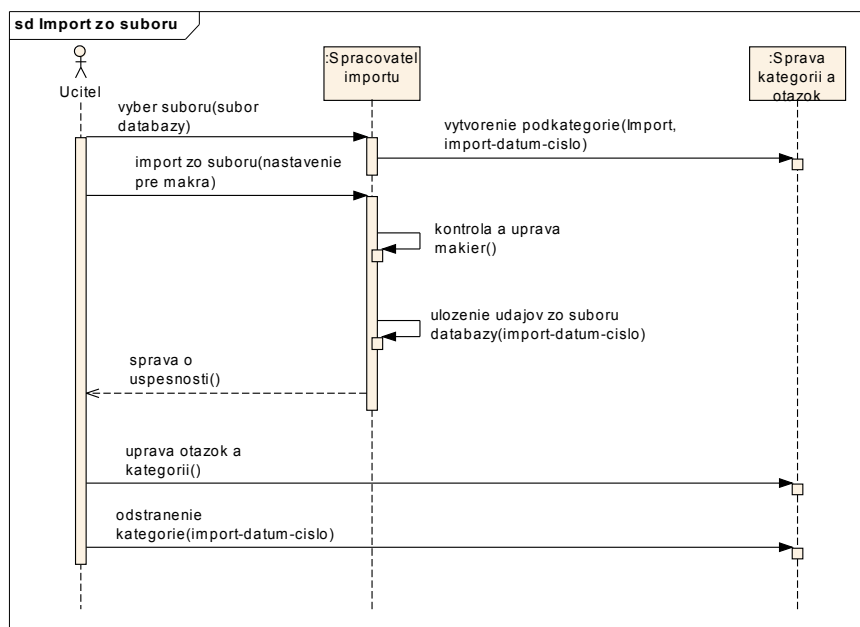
sd Import zo suboru

Ucitel

:Spracovatel importu

:Sprava kategorii a otazok

vyber suboru(subor databazy)

vytvorenie podkategorie(Import, import-datum-cislo)

import zo suboru(nastavenie pre makra)

kontrola a uprava makier()

ulozenie udajov zo suboru databazy(import-datum-cislo)

sprava o uspesnosti()

uprava otazok a kategorii()

odstranenie kategorie(import-datum-cislo)